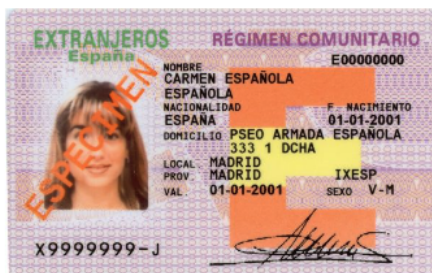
EXTRANJEROS
España

RÉGIMEN COMUNITARIO

E00000000

NOMBRE
CARMEN ESPAÑOLA
ESPAÑOLA

NACIONALIDAD
ESPAÑA

F. NACIMIENTO
01-01-2001

DOMICILIO PSEO ARMADA ESPAÑOLA
333 1 DCHA

LOCAL. MADRID
PROV. MADRID
IXESP
VAL. 01-01-2001
SEXO V-M

ESPECIMEN

X9999999-J